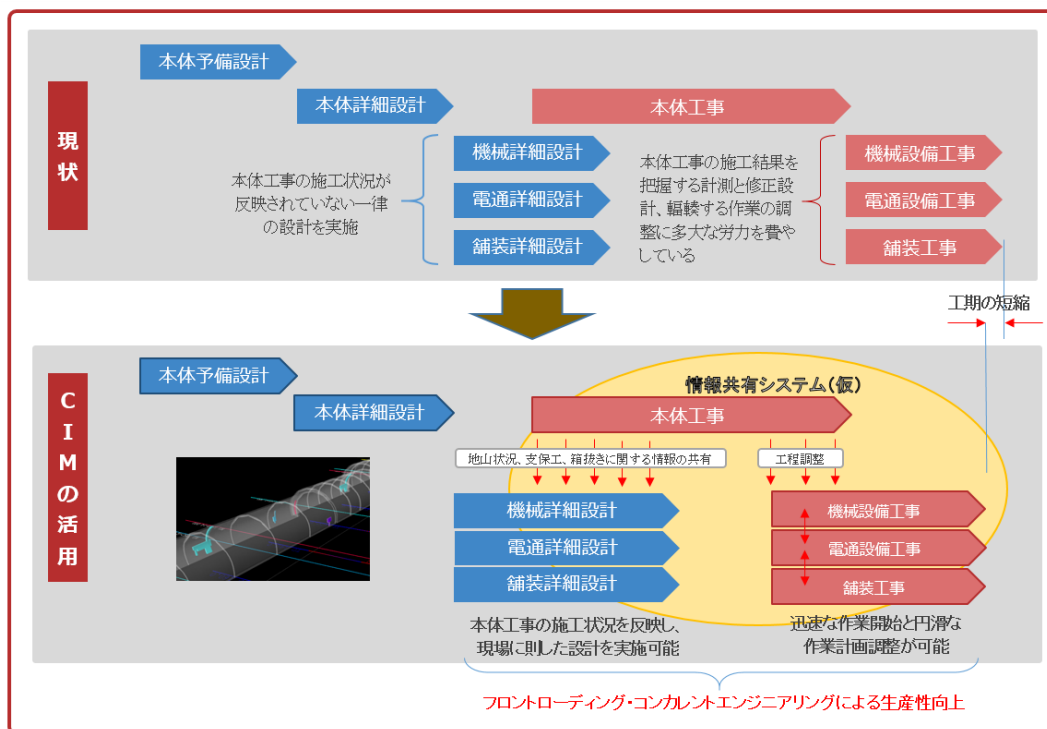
現状

本体予備設計

本体詳細設計

本体工事

本体工事の施工状況が反映されていない一律の設計を実施

機械詳細設計

電通詳細設計

舗装詳細設計

本体工事の施工結果を把握する計測と修正設計、輻輳する作業の調整に多大な労力を費やしている

機械設備工事

電通設備工事

舗装工事

工期の短縮

CIMの活用

本体予備設計

本体詳細設計

情報共有システム（仮）

本体工事

地山状況、支保工、箱抜きに関する情報の共有

工程調整

機械詳細設計

電通詳細設計

舗装詳細設計

機械設備工事

電通設備工事

舗装工事

本体工事の施工状況を反映し、現場に則した設計を実施可能

迅速な作業開始と円滑な作業計画調整が可能

フロントローディング・コンカレントエンジニアリングによる生産性向上